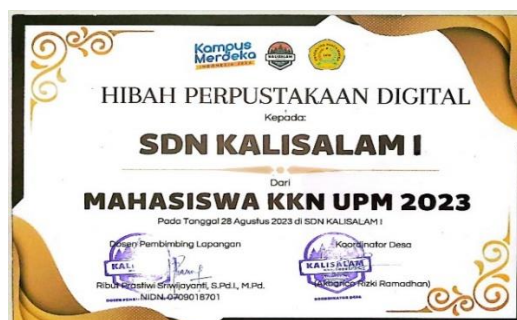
Kampus Merdeka
INDONESIA JAYA

HIBAH PERPUSTAKAAN DIGITAL

Kepada:

SDN KALISALAM I

Dari

MAHASISWA KKN UPM 2023

Pada Tanggal 28 Agustus 2023 di SDN KALISALAM I

Dosen Pembimbing Lapangan

KALISALAM

Ribut Prastiwi Sriwijayanti, S.Pd.I., M.Pd.
NIDN. 0709018701

Koordinator Desa

KALISALAM

(Arkanico Rizki Ramadhan)